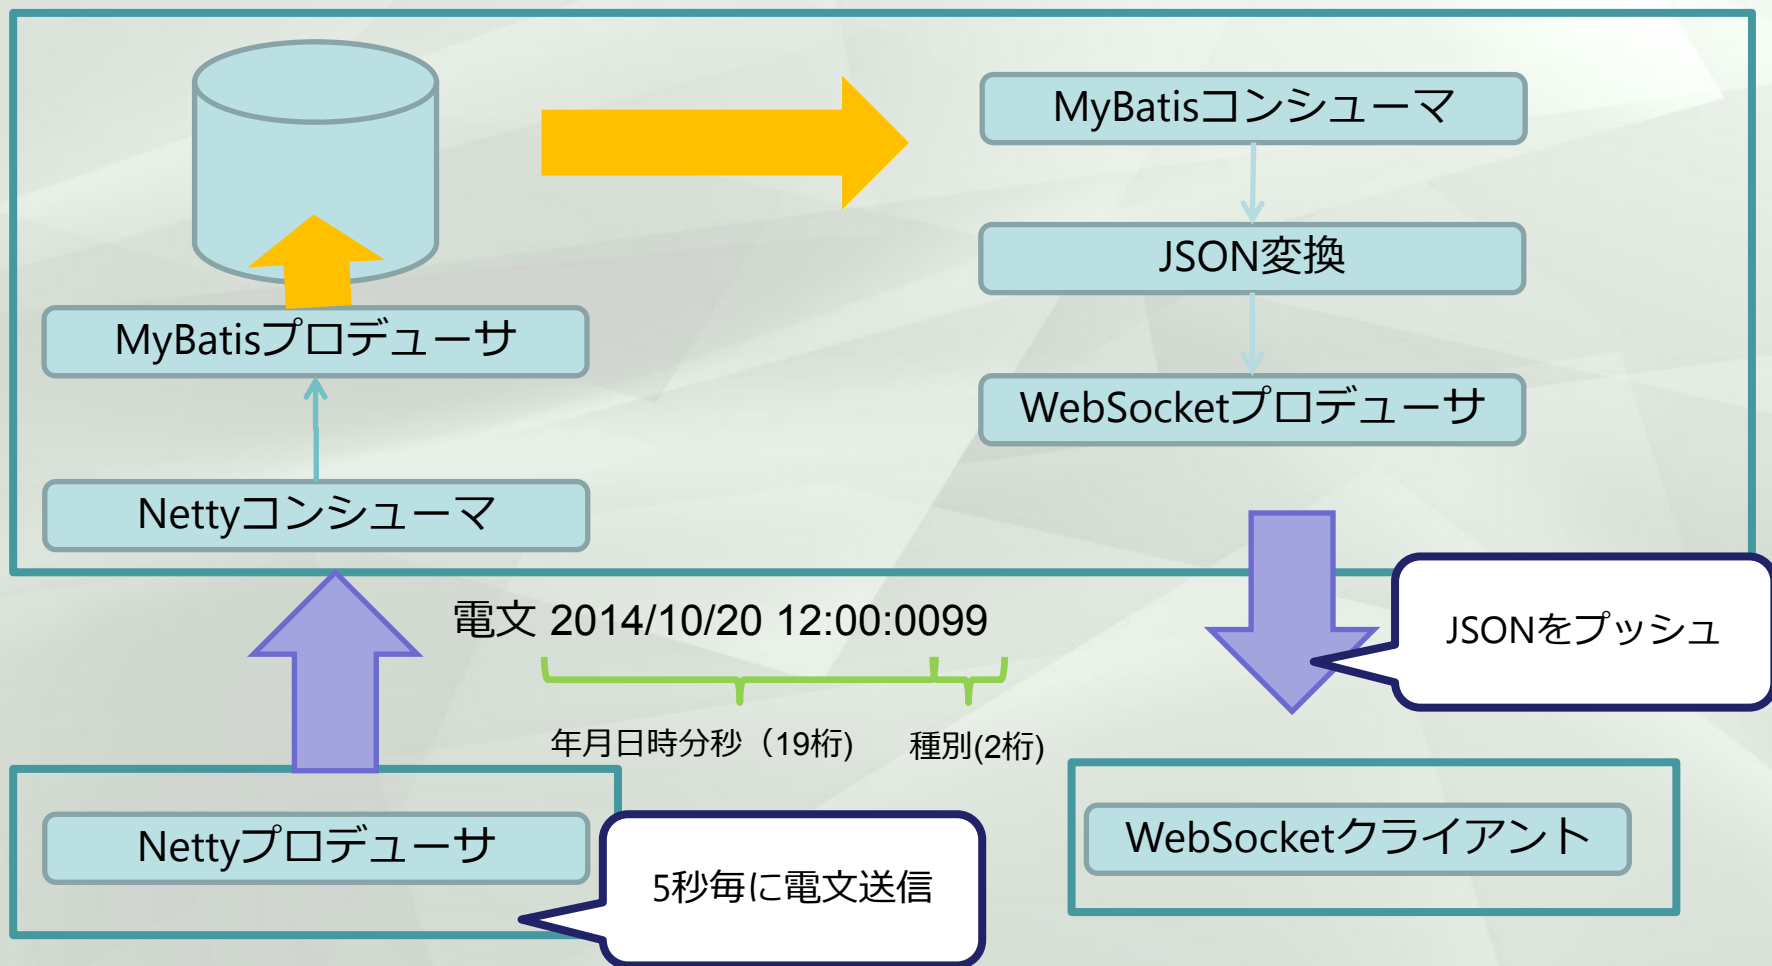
MyBatisコンシューマ

JSON変換

WebSocketプロデューサ

MyBatisプロデューサ

Nettyコンシューマ

電文 2014/10/20 12:00:0099

年月日時分秒（19桁）

種別(2桁)

JSONをプッシュ

Nettyプロデューサ

5秒毎に電文送信

WebSocketクライアント